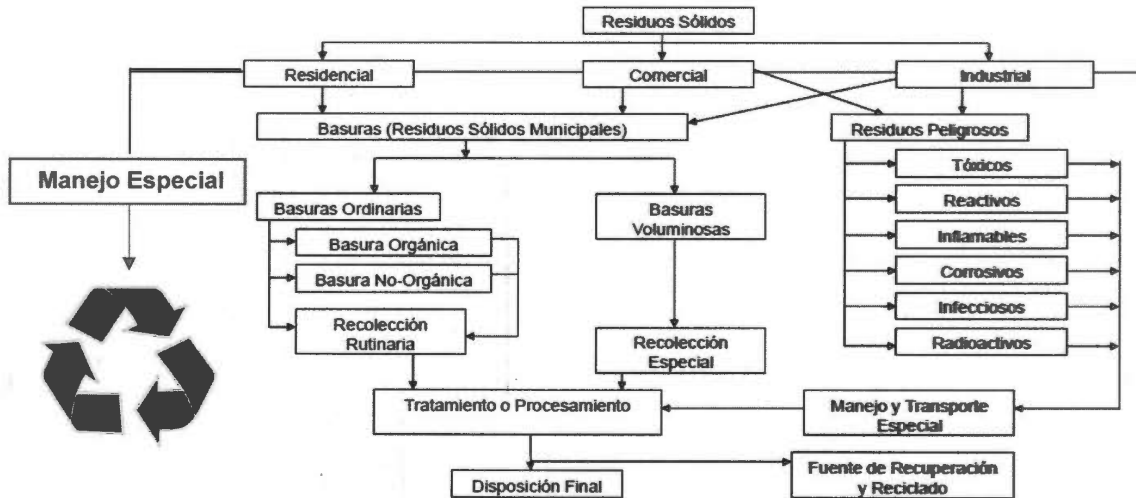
Residuos Sólidos

Residencial

Comercial

Industrial

Basuras (Residuos Sólidos Municipales)

Residuos Peligrosos

Manejo Especial

Basuras Ordinarias

Basura Orgánica

Basura No-Orgánica

Recolección Rutinaria

Basuras Voluminosas

Recolección Especial

Tóxicos

Reactivos

Inflamables

Corrosivos

Infecciosos

Radioactivos

Tratamiento o Procesamiento

Manejo y Transporte Especial

Disposición Final

Fuente de Recuperación y Reciclado